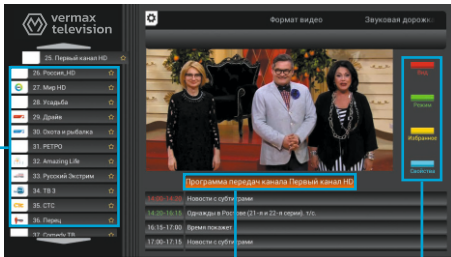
vermax television

25. Первый канал HD

26. Россия_HD
27. Мир HD
28. Усадьба
29. Драйв
30. Охота и рыбалка
31. РЕТРО
32. Amazing Life
33. Русский Экстрим
34. ТВ 3
35. СТС
36. Перец
37. Comedy TB

Формат видео
Звуковая дорожк

Вид
Режим
Избранное
Свойства

Программа передач канала Первый канал HD

Новости с субтитрами
14:30-15:15 Однажды в России (21-я и 22-я серии). т/с.
15:15-17:00 Время покажет
17:00-17:15 Новости с субтитрами